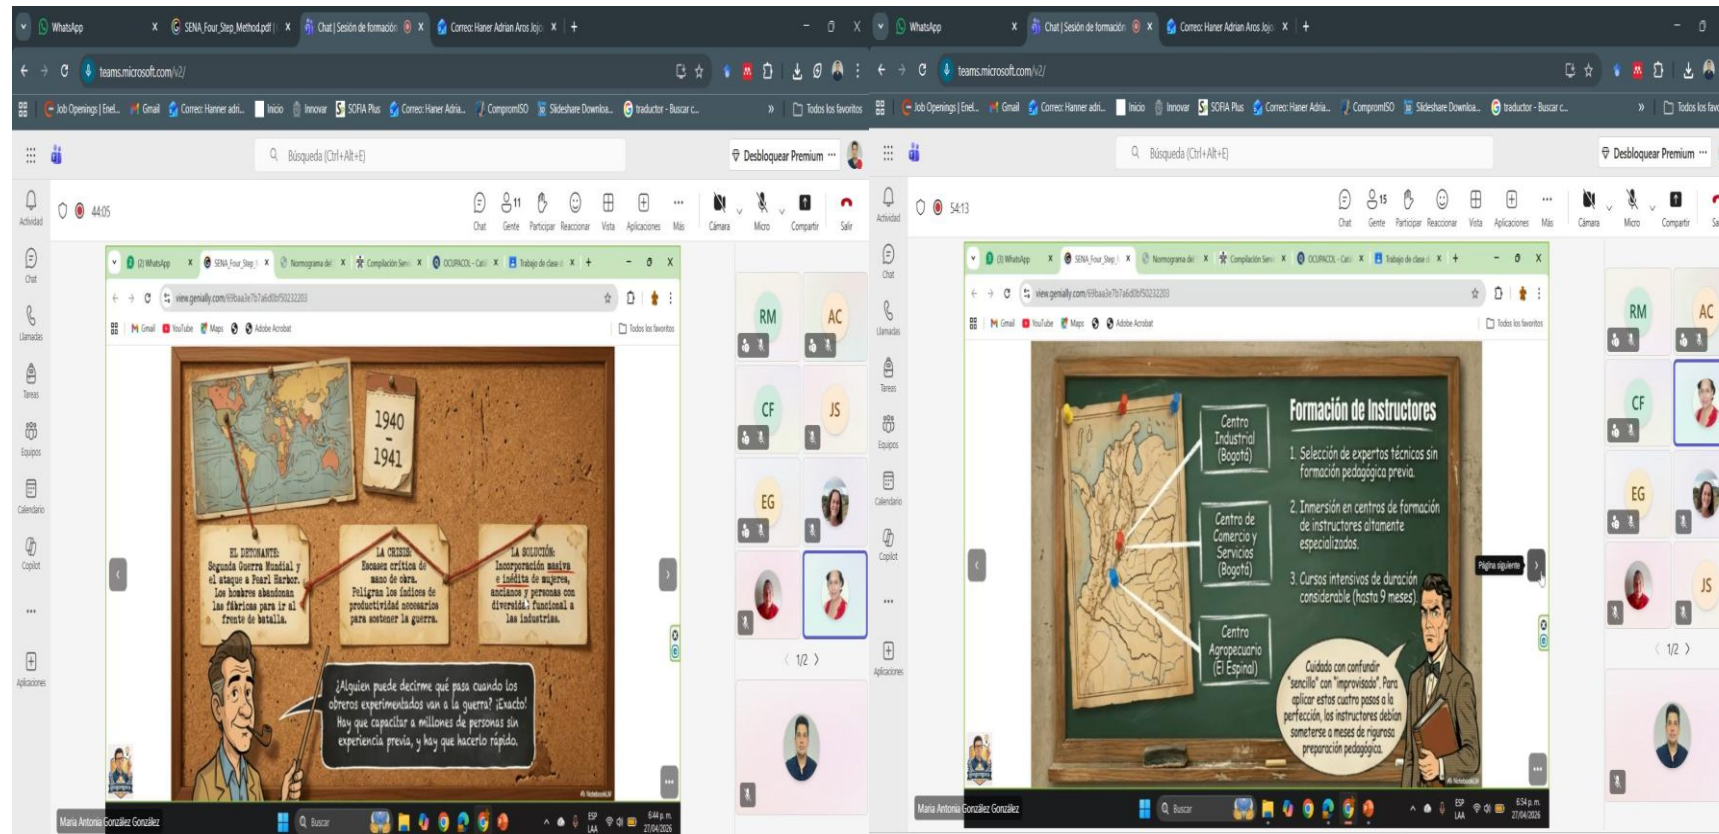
WhatsApp | SENA_Four_Step_Method.pdf | Chat | Sesión de formación | Correo: Haner Adrian Aros Jojoa

teams.microsoft.com/v2/

Job Openings | Enel... Gmail Correo: Hanner adri... Inicio Innovar SOFIA Plus Correo: Haner Adria... CompromISO Slideshare Downloa... traductor - Buscar c... Todos los favoritos

Búsqueda (Ctrl+Alt+E)

Desbloquear Premium

Actividad Chat Llamadas Tareas Equipos Calendario Copilot Aplicaciones

44:05

Chat Gente 11 Participar Reaccionar Vista Aplicaciones Más Cámara Micro Compartir Salir

(2) WhatsApp | SENA_Four_Step | Nomograma de | Compilación Seni | OCUPACOL - Cal | Trabajo de clase

view.genially.com/69baa3e7b7a6d0bf50232203

Gmail YouTube Maps Adobe Acrobat Todos los favoritos

1940
1941

EL DETONANTE: Segunda Guerra Mundial y el ataque a Pearl Harbor. Los hombres abandonan las fábricas para ir al frente de batalla.

LA CRISIS: Escasez crítica de mano de obra. Peligran los índices de productividad necesarios para sostener la guerra.

LA SOLUCIÓN: Incorporación masiva e inédita de mujeres, ancianos y personas con diversidad funcional a las industrias.

¡Alguien puede decirme qué pasa cuando los obreros experimentados van a la guerra? ¡Exacto! Hay que capacitar a millones de personas sin experiencia previa, y hay que hacerlo rápido.

RM AC CF JS EG

1/2

María Antonia González González

Buscar

ESP LAA 6:44 p.m. 27/04/2026

WhatsApp | Chat | Sesión de formación | Correo: Haner Adrian Aros Jojoa

teams.microsoft.com/v2/

Búsqueda (Ctrl+Alt+E)

Desbloquear Premium

54:13

Chat Gente 15 Participar Reaccionar Vista Aplicaciones Más Cámara Micro Compartir

Formación de Instructores

Centro Industrial (Bogotá)

Centro de Comercio y Servicios (Bogotá)

Centro Agropecuario (El Espinal)

1. Selección de expertos técnicos sin formación pedagógica previa.

2. Inmersión en centros de formación de instructores altamente especializados.

3. Cursos intensivos de duración considerable (hasta 9 meses).

Cuidado con confundir "sencillo" con "improvisado". Para aplicar estos cuatro pasos a la perfección, los instructores debían someterse a meses de rigurosa preparación pedagógica.

Página siguiente

RM AC CF EG JS

1/2

María Antonia González González

Buscar

ESP LAA 6:54 p.m. 27/04/2026